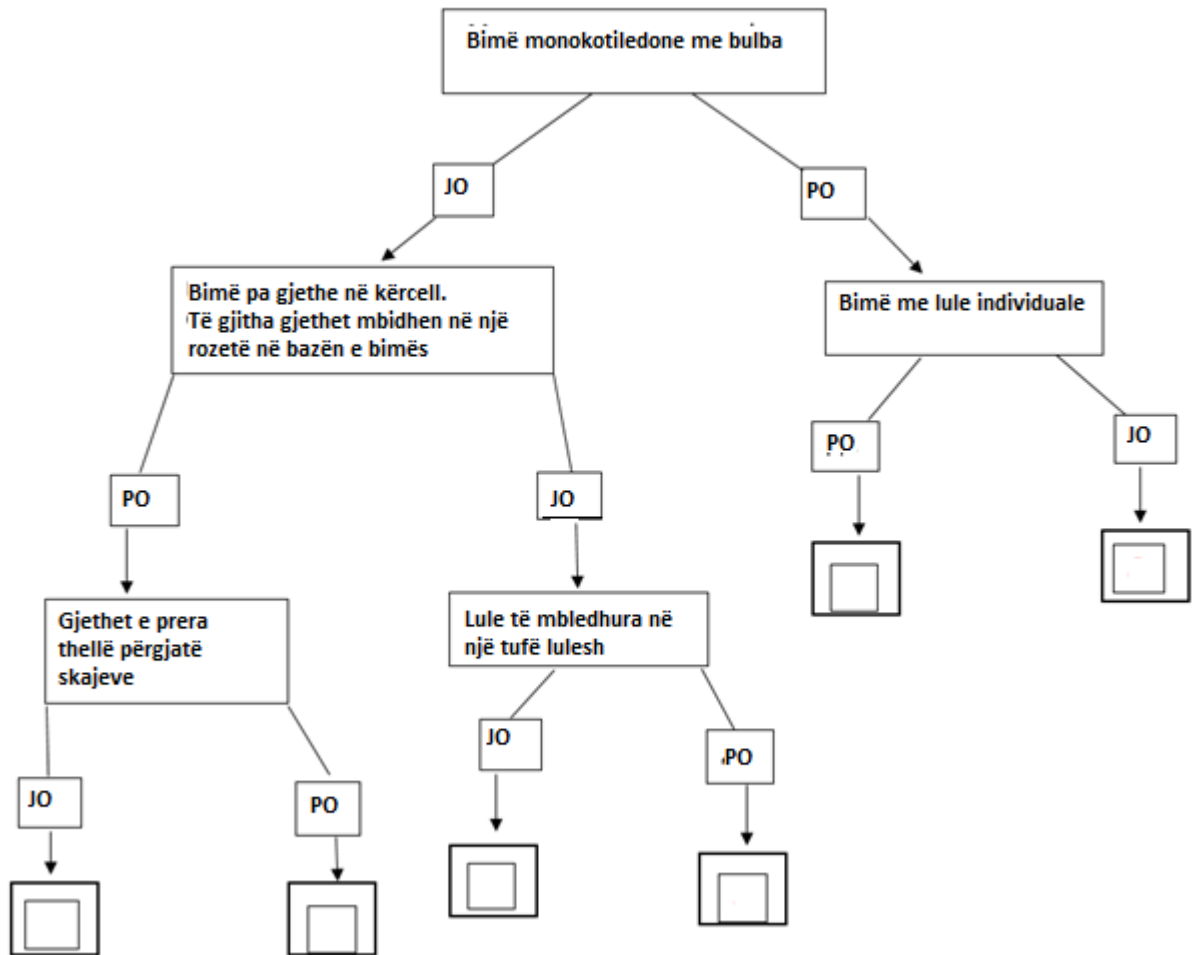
Bimë monokotiledone me bulba

JO

PO

Bimë pa gjethe në kërcell. Të gjitha gjethet mbidhen në një rozetë në bazën e bimës

Bimë me lule individuale

PO

JO

PO

JO

Gjethet e prera thellë përgjatë skajeve

Lule të mbledhura në një tufë lulesh

JO

PO

JO

PO